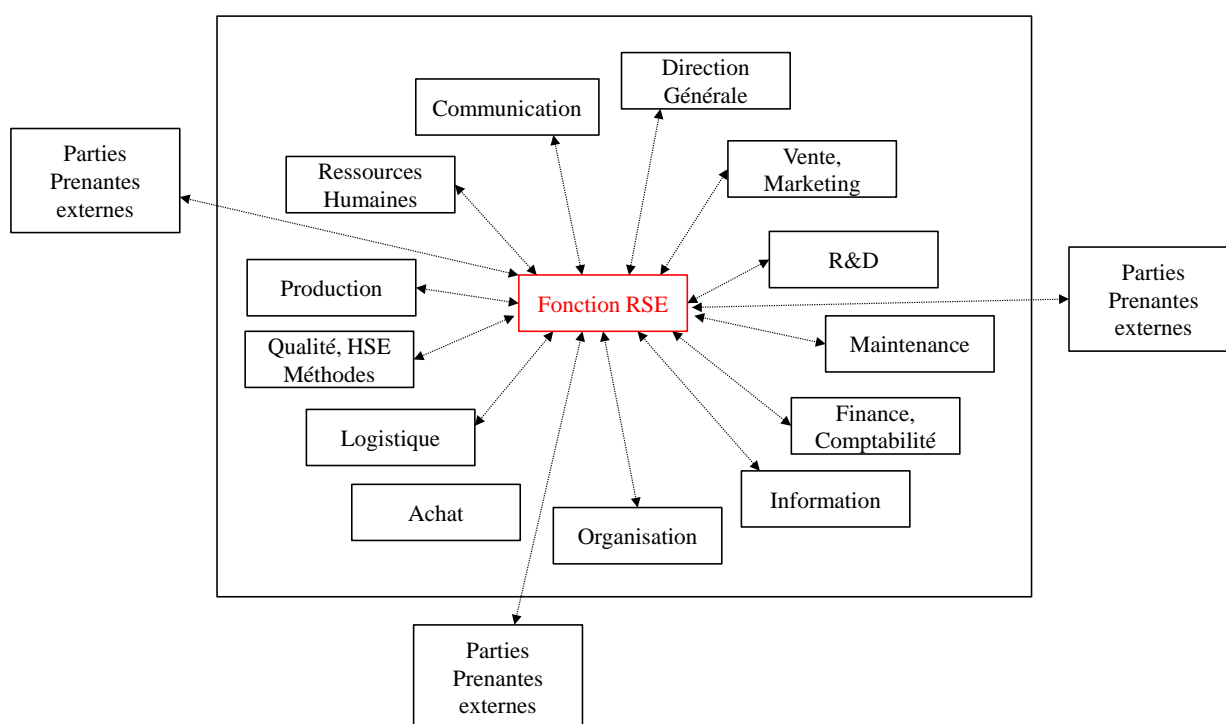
Direction Générale

Communication

Parties Prenantes externes

Ressources Humaines

Vente, Marketing

R&D

Production

Fonction RSE

Parties Prenantes externes

Maintenance

Qualité, HSE Méthodes

Logistique

Finance, Comptabilité

Information

Achat

Organisation

Parties Prenantes externes